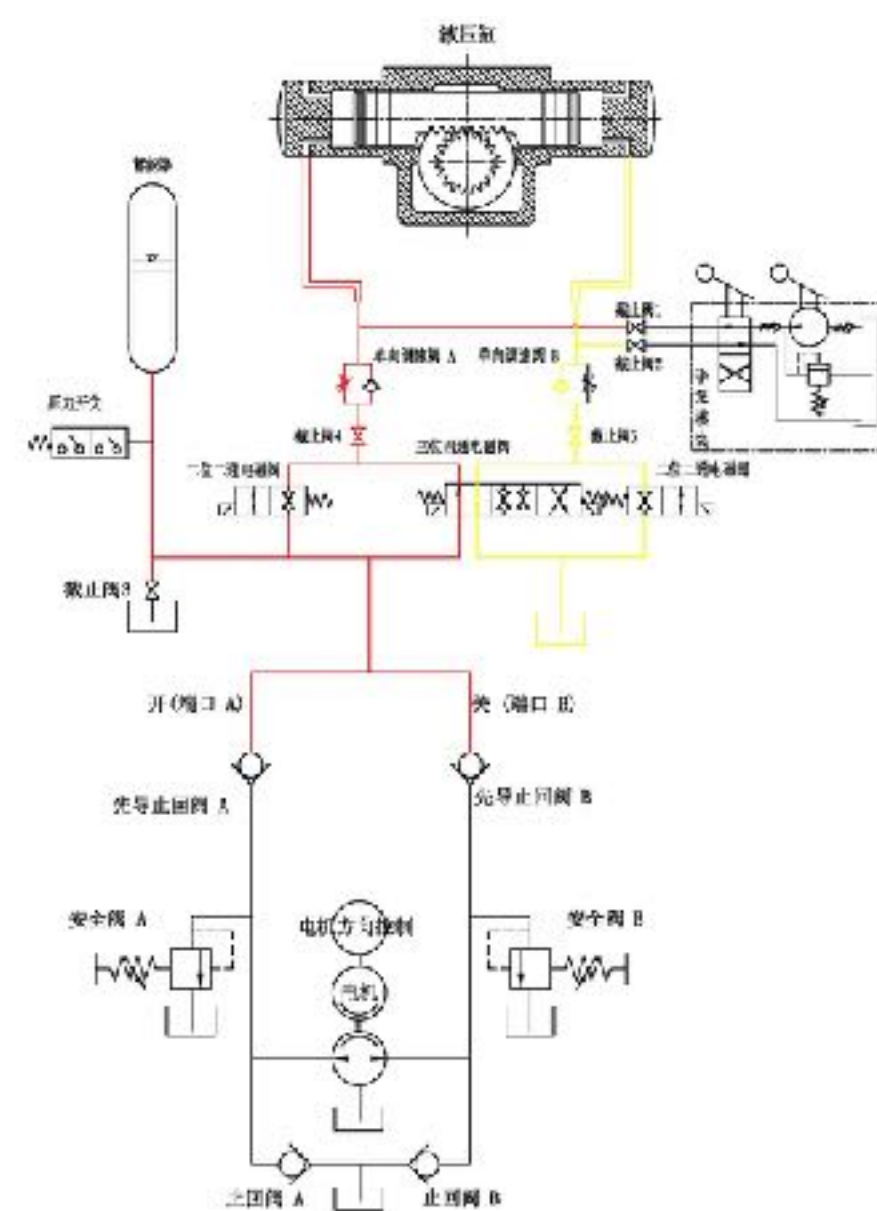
液压缸

蓄能器

压力开关

截止阀1

截止阀2

单向调速阀 A

单向调速阀 B

手动泵

截止阀4

截止阀5

二位二通电磁阀

三位四通电磁阀

二位二通电磁阀

截止阀3

开（端口 A）

关（端口 B）

先导止回阀 A

先导止回阀 B

安全阀 A

安全阀 B

电机方向控制

电机

止回阀 A

止回阀 B